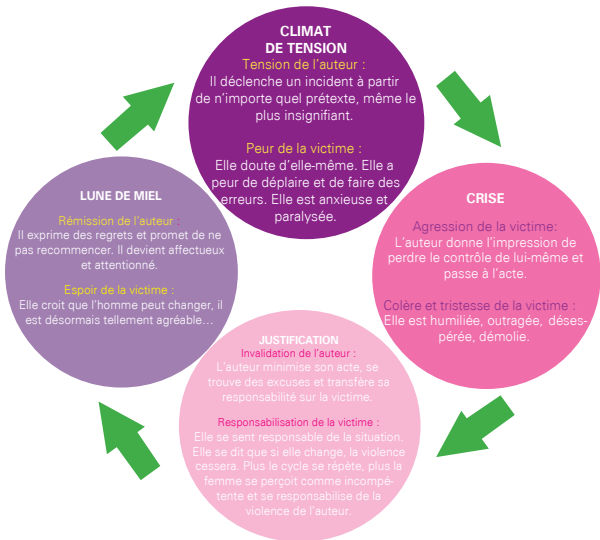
CLIMAT DE TENSION
Tension de l'auteur :
Il déclenche un incident à partir de n'importe quel prétexte, même le plus insignifiant.

Peur de la victime :
Elle doute d'elle-même. Elle a peur de déplaire et de faire des erreurs. Elle est anxieuse et paralysée.

CRISE
Agression de la victime:
L'auteur donne l'impression de perdre le contrôle de lui-même et passe à l'acte.

Colère et tristesse de la victime :
Elle est humiliée, outragée, désespérée, démolie.

JUSTIFICATION
Invalidation de l'auteur :
L'auteur minimise son acte, se trouve des excuses et transfère sa responsabilité sur la victime.

Responsabilisation de la victime :
Elle se sent responsable de la situation. Elle se dit que si elle change, la violence cessera. Plus le cycle se répète, plus la femme se perçoit comme incompétente et se responsabilise de la violence de l'auteur.

LUNE DE MIEL
Rémission de l'auteur :
Il exprime des regrets et promet de ne pas recommencer. Il devient affectueux et attentionné.

Espoir de la victime :
Elle croit que l'homme peut changer, il est désormais tellement agréable…